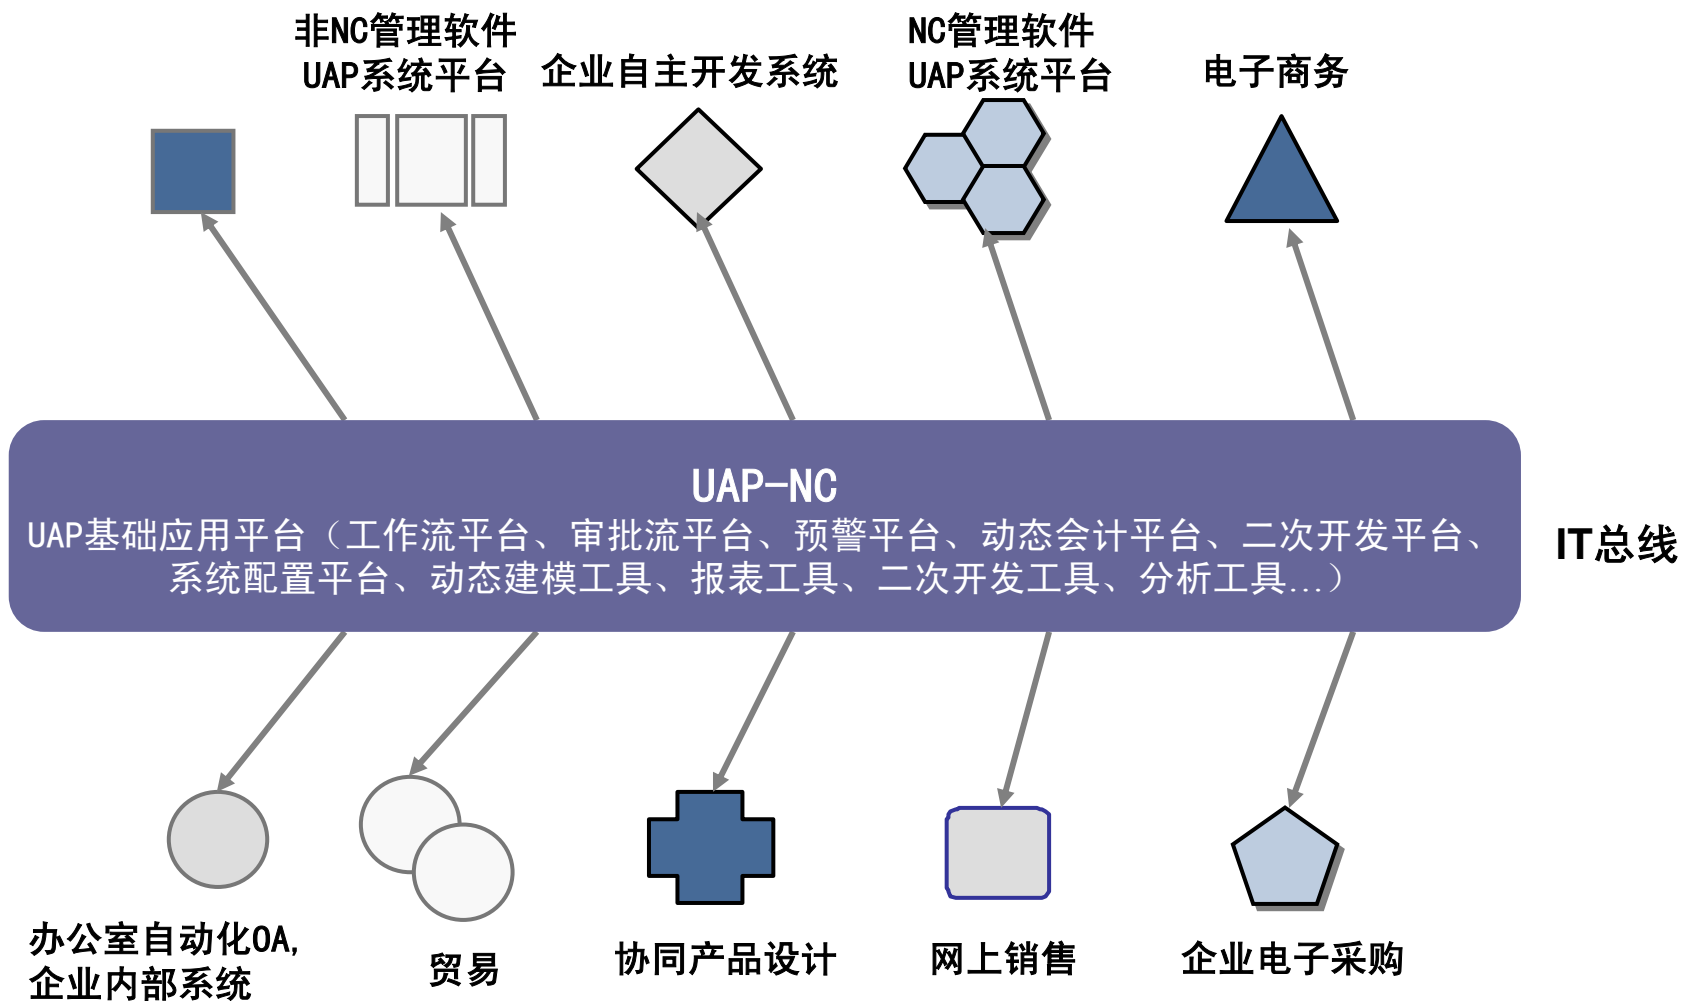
非NC管理软件
UAP系统平台

企业自主开发系统

NC管理软件
UAP系统平台

电子商务

UAP-NC
UAP基础应用平台（工作流平台、审批流平台、预警平台、动态会计平台、二次开发平台、系统配置平台、动态建模工具、报表工具、二次开发工具、分析工具...）

IT总线

办公室自动化OA,
企业内部系统

贸易

协同产品设计

网上销售

企业电子采购